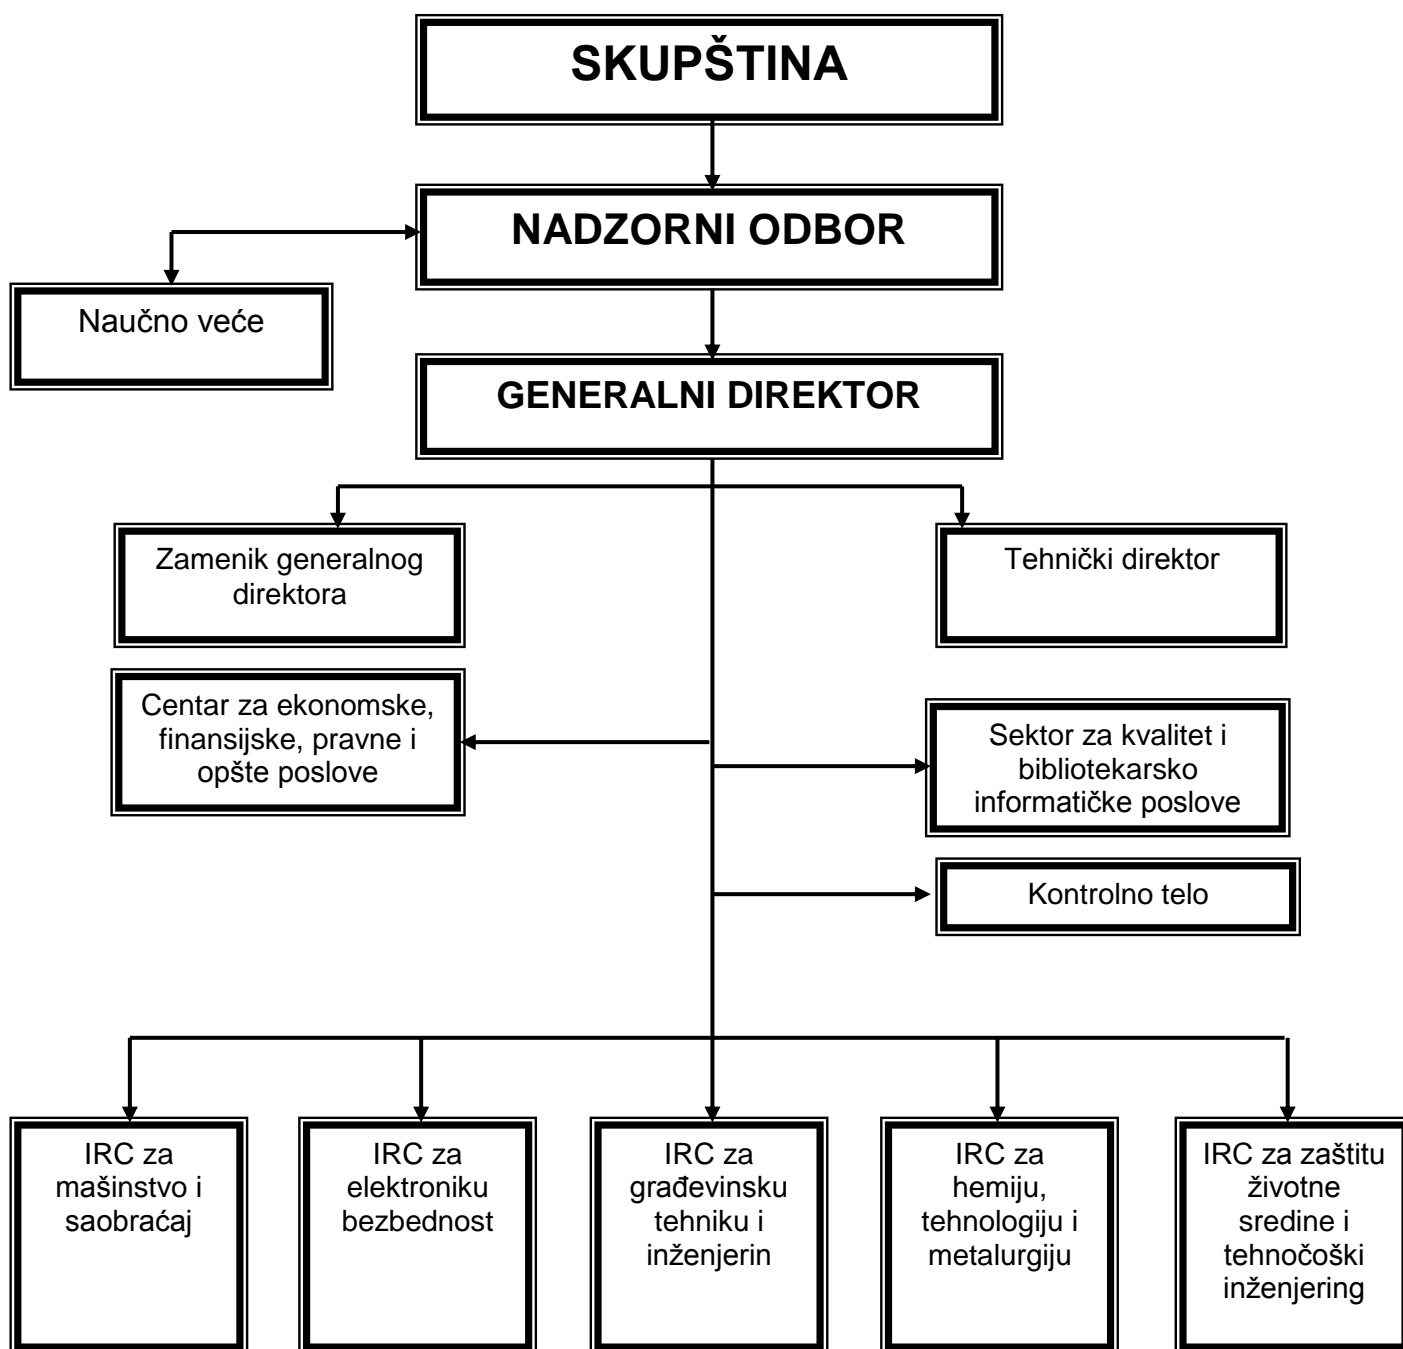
SKUPŠTINA

NADZORNI ODBOR

Naučno veće

GENERALNI DIREKTOR

Zamenik generalnog direktora

Tehnički direktor

Centar za ekonomske, finansijske, pravne i opšte poslove

Sektor za kvalitet i bibliotekarsko informatičke poslove

Kontrolno telo

IRC za mašinstvo i saobraćaj

IRC za elektroniku bezbednost

IRC za građevinsku tehniku i inženjerin

IRC za hemiju, tehnologiju i metalurgiju

IRC za zaštitu životne sredine i tehnočoški inženjering